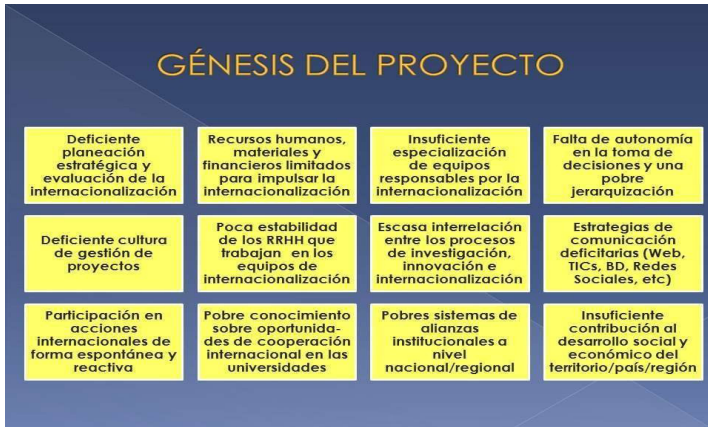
GÉNESIS DEL PROYECTO

Deficiente planeación estratégica y evaluación de la internacionalización

Recursos humanos, materiales y financieros limitados para impulsar la internacionalización

Insuficiente especialización de equipos responsables por la internacionalización

Falta de autonomía en la toma de decisiones y una pobre jerarquización

Deficiente cultura de gestión de proyectos

Poca estabilidad de los RRHH que trabajan en los equipos de internacionalización

Escasa interrelación entre los procesos de investigación, innovación e internacionalización

Estrategias de comunicación deficitarias (Web, TICs, BD, Redes Sociales, etc)

Participación en acciones internacionales de forma espontánea y reactiva

Pobre conocimiento sobre oportunidades de cooperación internacional en las universidades

Pobres sistemas de alianzas institucionales a nivel nacional/regional

Insuficiente contribución al desarrollo social y económico del territorio/país/región